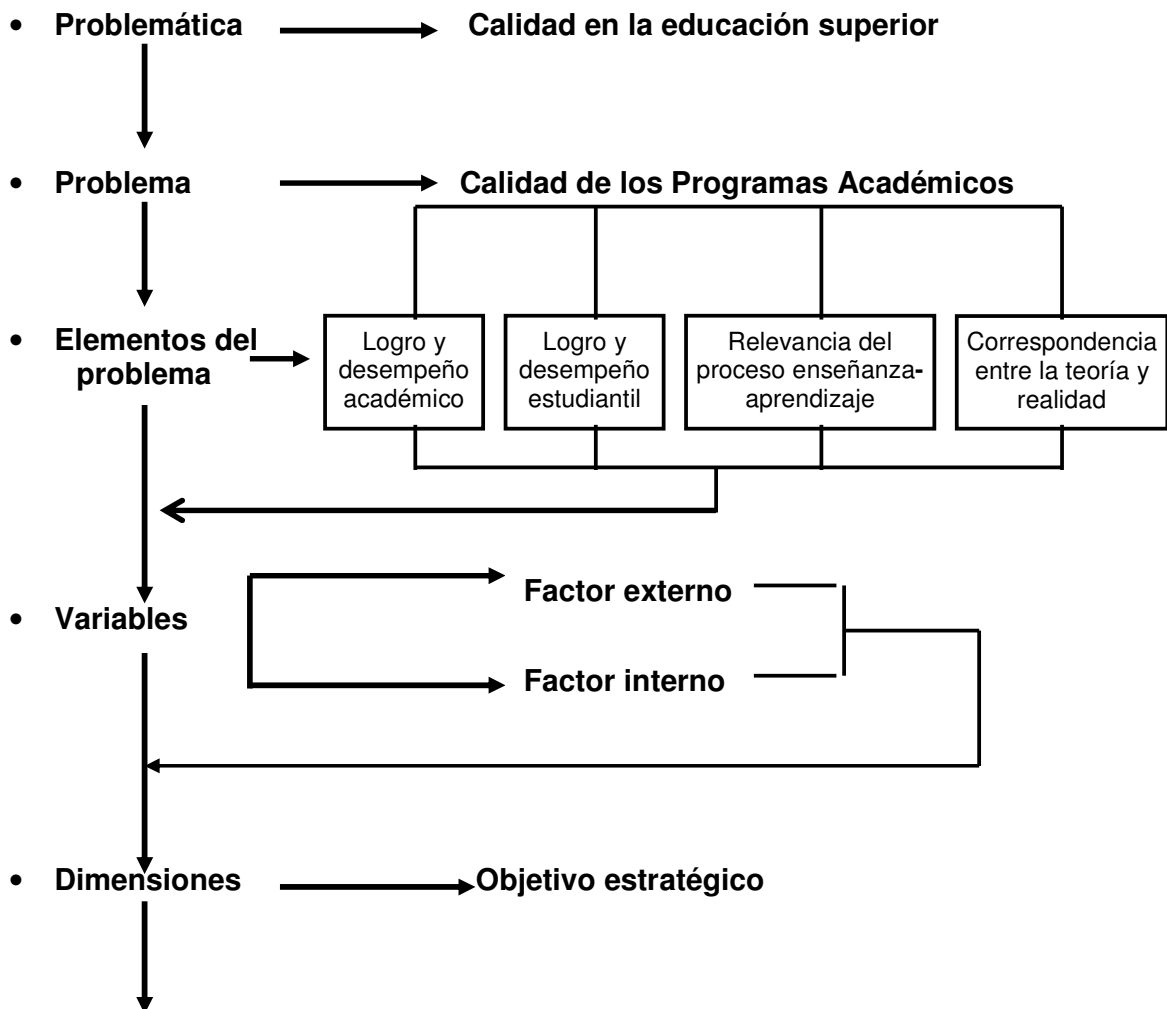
• Problemática

Calidad en la educación superior

• Problema

Calidad de los Programas Académicos

• Elementos del problema

Logro y desempeño académico

Logro y desempeño estudiantil

Relevancia del proceso enseñanza-aprendizaje

Correspondencia entre la teoría y realidad

• Variables

Factor externo

Factor interno

• Dimensiones

Objetivo estratégico